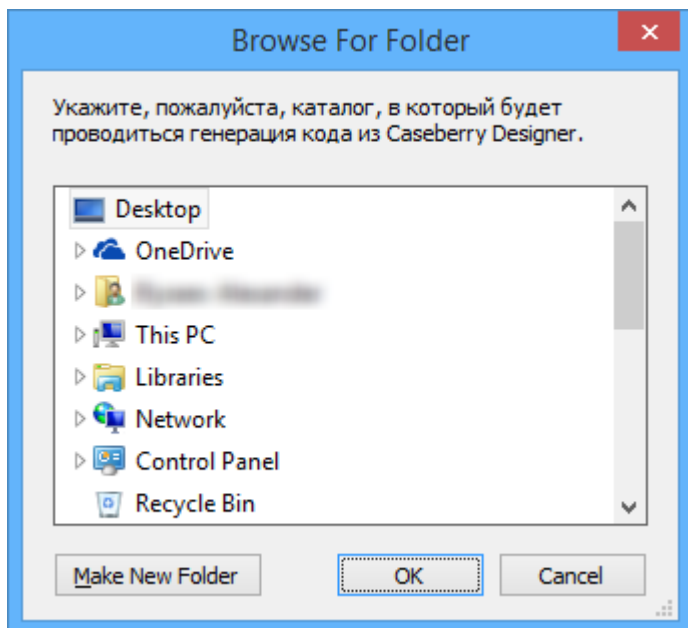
Browse For Folder

Укажите, пожалуйста, каталог, в который будет проводиться генерация кода из Caseberry Designer.

Desktop
OneDrive
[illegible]
This PC
Libraries
Network
Control Panel
Recycle Bin

Make New Folder
OK
Cancel